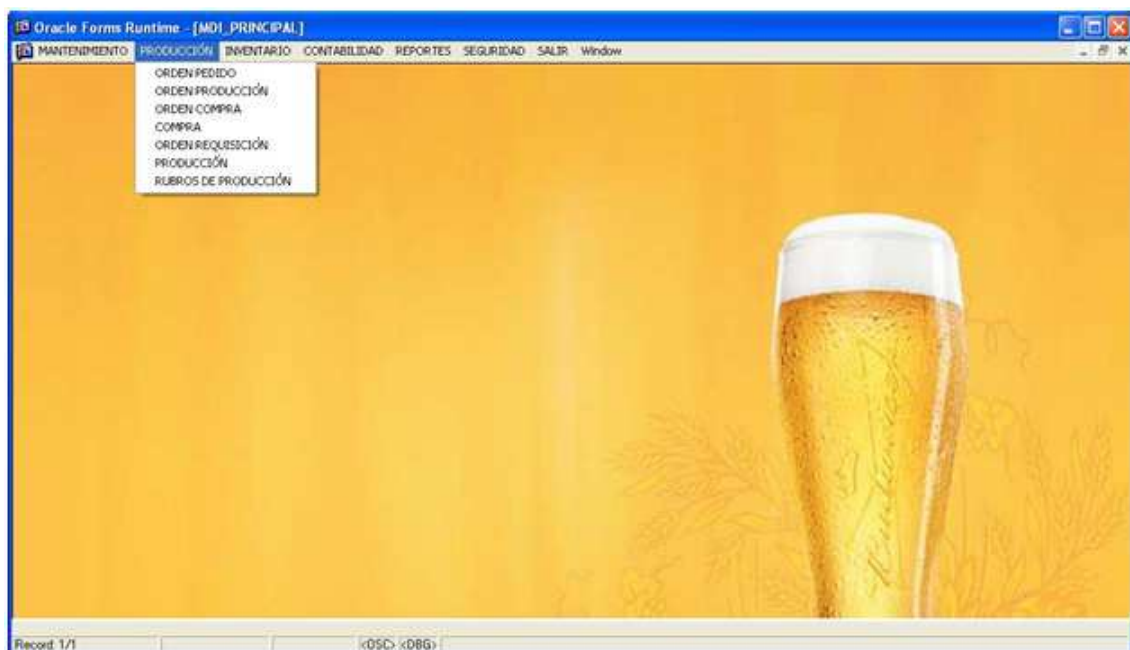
Oracle Forms Runtime - [MDI_PRINCIPAL]

MANTENIMIENTO PRODUCCIÓN INVENTARIO CONTABILIDAD REPORTES SEGURIDAD SALIR Window

ORDEN PEDIDO
ORDEN PRODUCCIÓN
ORDEN COMPRA
COMPRA
ORDEN REQUISICIÓN
PRODUCCIÓN
RUBROS DE PRODUCCIÓN

Record: 1/1 <OSC> <DBG>